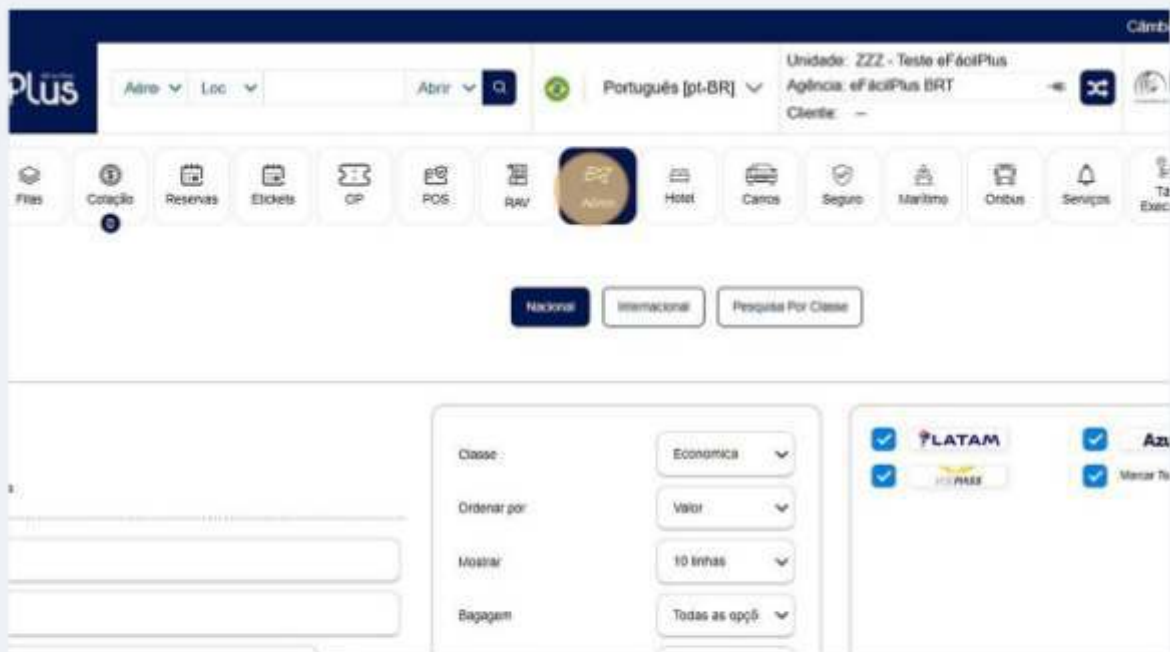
Câmb

Plus

Aéreo Loc Abrir

Português [pt-BR]

Unidade: ZZZ - Teste eFácilPlus
Agência: eFácilPlus BRT
Cliente: –

Filas
Cotação
Reservas
Etickets
CP
POS
RAV
Aéreo
Hotel
Carros
Seguro
Marítimo
Ônibus
Serviços
Ta Exec

Nacional
Internacional
Pesquisa Por Classe

Classe
Economica
Ordenar por
Valor
Mostrar
10 linhas
Bagagem
Todas as opçõ

LATAM
Azu
VOEPASS
Marcar To